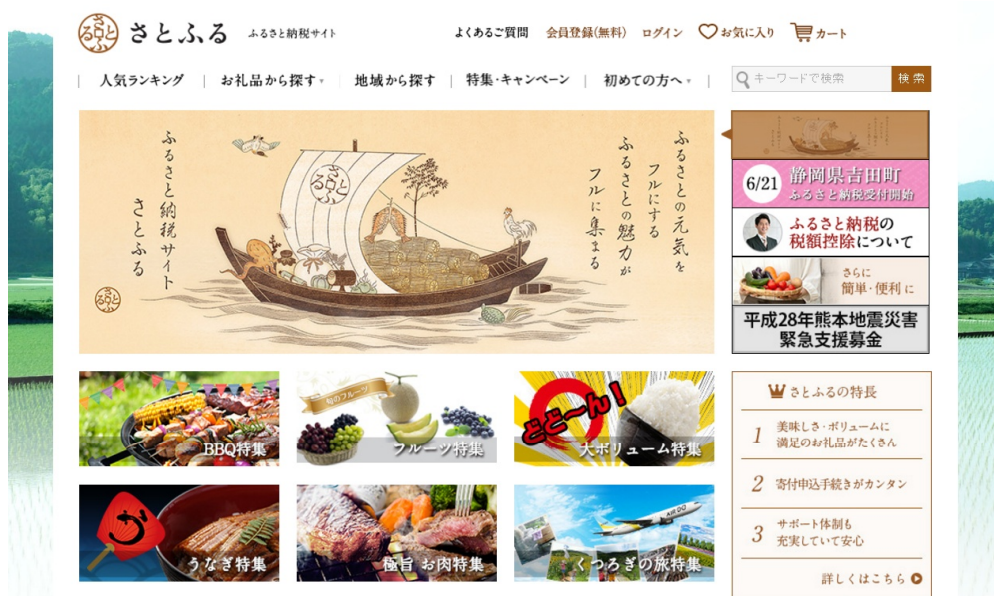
さとふる ふるさと納税サイト

よくあるご質問　会員登録(無料)　ログイン　お気に入り　カート

人気ランキング　お礼品から探す　地域から探す　特集・キャンペーン　初めての方へ

キーワードで検索　検索

ふるさとの元気をフルにする
ふるさとの魅力がフルに集まる

ふるさと納税サイト さとふる

6/21 静岡県吉田町 ふるさと納税受付開始

ふるさと納税の税額控除について

さらに簡単・便利に

平成28年熊本地震災害 緊急支援募金

BBQ特集

旬のフルーツ
フルーツ特集

どどーん!
大ボリューム特集

うなぎ特集

極旨 お肉特集

くつろぎの旅特集

さとふるの特長

1 美味しさ・ボリュームに満足のお礼品がたくさん

2 寄付申込手続きがカンタン

3 サポート体制も充実していて安心

詳しくはこちら